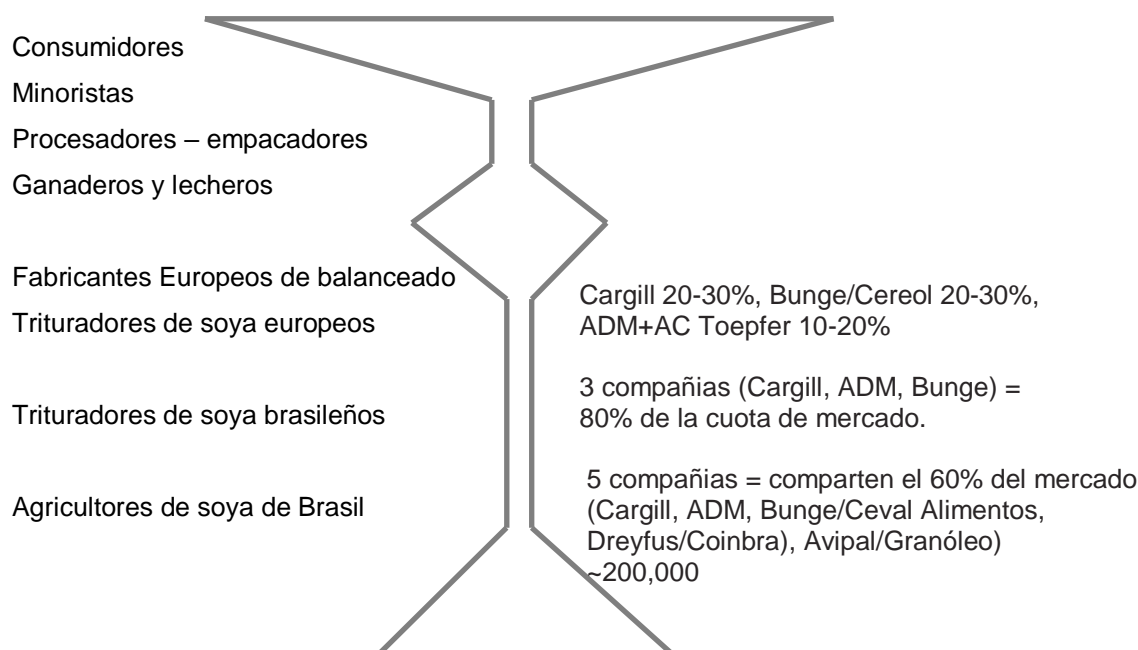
Consumidores

Minoristas

Procesadores – empacadores

Ganaderos y lecheros

Fabricantes Europeos de balanceado

Trituradores de soya europeos

Cargill 20-30%, Bunge/Cereol 20-30%, ADM+AC Toepfer 10-20%

Trituradores de soya brasileños

3 compañias (Cargill, ADM, Bunge) = 80% de la cuota de mercado.

Agricultores de soya de Brasil

5 compañias = comparten el 60% del mercado (Cargill, ADM, Bunge/Ceval Alimentos, Dreyfus/Coinbra), Avipal/Granóleo)
~200,000